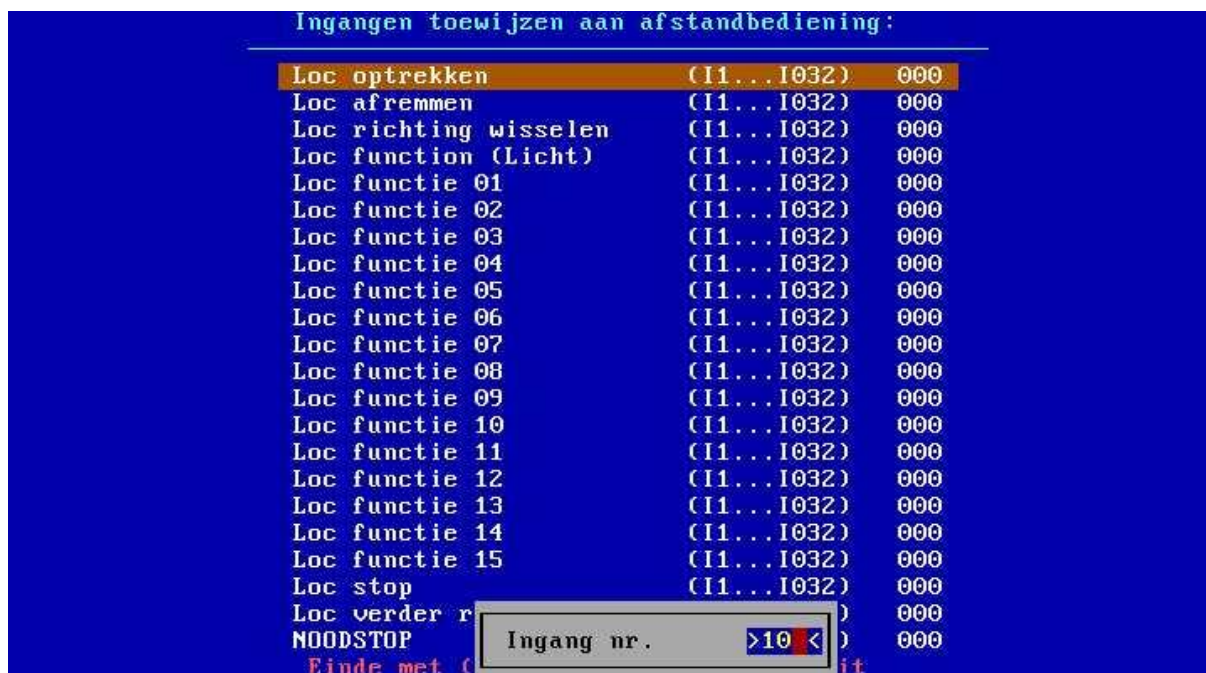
Ingangen toewijzen aan afstandbediening:

Loc optrekken (I1...I032) 000
Loc afremmen (I1...I032) 000
Loc richting wisselen (I1...I032) 000
Loc function (Licht) (I1...I032) 000
Loc functie 01 (I1...I032) 000
Loc functie 02 (I1...I032) 000
Loc functie 03 (I1...I032) 000
Loc functie 04 (I1...I032) 000
Loc functie 05 (I1...I032) 000
Loc functie 06 (I1...I032) 000
Loc functie 07 (I1...I032) 000
Loc functie 08 (I1...I032) 000
Loc functie 09 (I1...I032) 000
Loc functie 10 (I1...I032) 000
Loc functie 11 (I1...I032) 000
Loc functie 12 (I1...I032) 000
Loc functie 13 (I1...I032) 000
Loc functie 14 (I1...I032) 000
Loc functie 15 (I1...I032) 000
Loc stop (I1...I032) 000
Loc verder r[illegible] ) 000
NOODSTOP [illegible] ) 000
Einde met ( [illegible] it

Ingang nr. >10 <